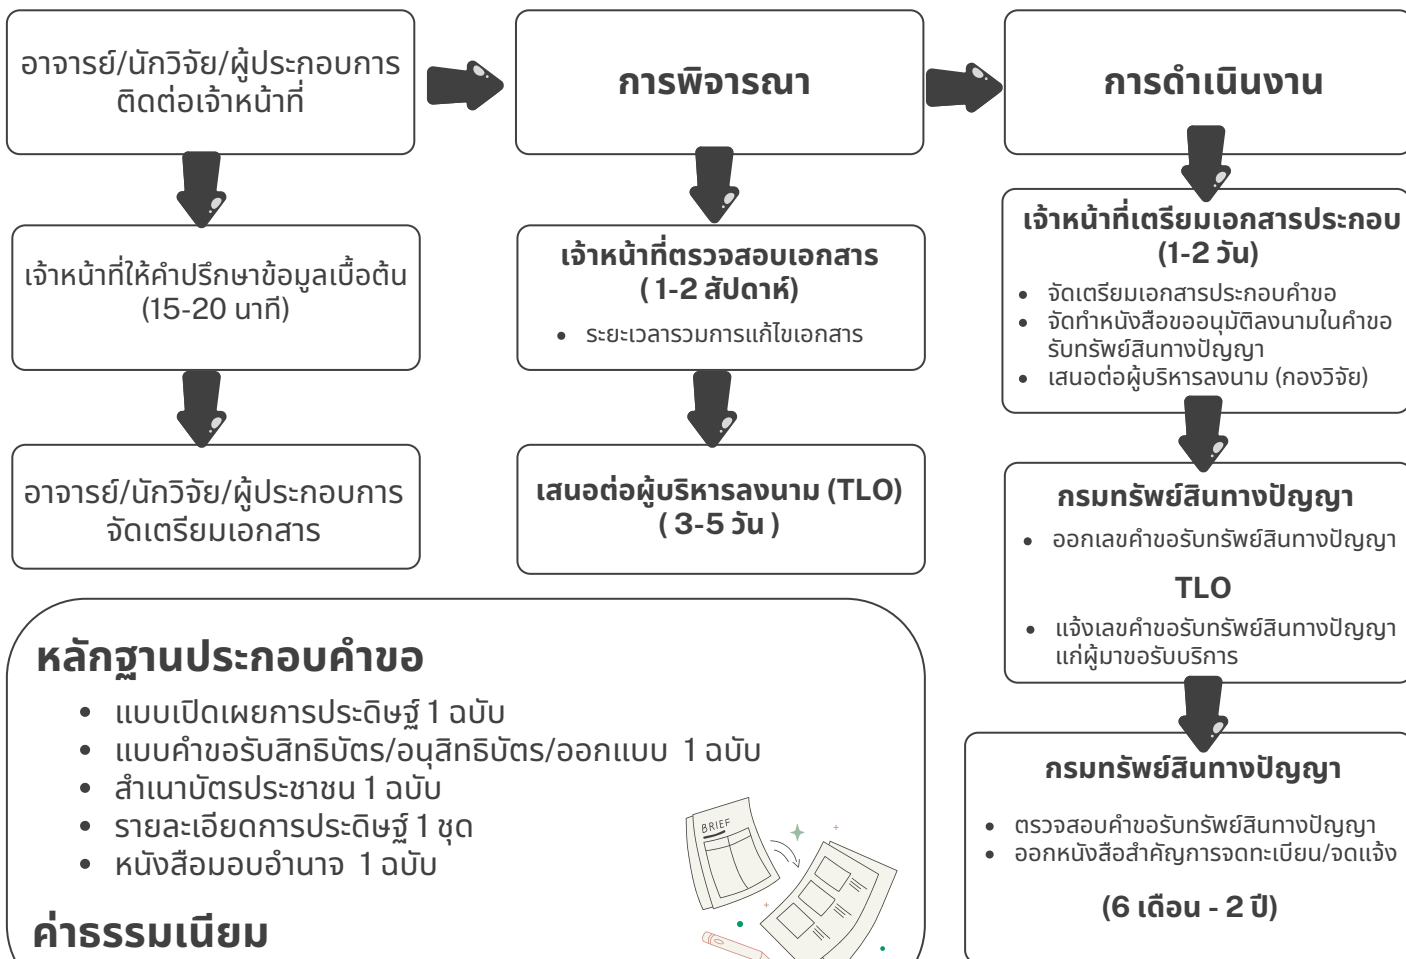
อาจารย์/นักวิจัย/ผู้ประกอบการ ติดต่อเจ้าหน้าที่

เจ้าหน้าที่ให้คำปรึกษาข้อมูลเบื้องต้น (15-20 นาที)

อาจารย์/นักวิจัย/ผู้ประกอบการ จัดเตรียมเอกสาร

การพิจารณา

เจ้าหน้าที่ตรวจสอบเอกสาร ( 1-2 สัปดาห์)

- ระยะเวลารวมการแก้ไขเอกสาร

เสนอต่อผู้บริหารลงนาม (TLO) ( 3-5 วัน )

การดำเนินงาน

เจ้าหน้าที่เตรียมเอกสารประกอบ (1-2 วัน)

- จัดเตรียมเอกสารประกอบคำขอ
- จัดทำหนังสือขออนุมัติลงนามในคำขอรับทรัพย์สินทางปัญญา
- เสนอต่อผู้บริหารลงนาม (กองวิจัย)

กรมทรัพย์สินทางปัญญา

- ออกเลขคำขอรับทรัพย์สินทางปัญญา

TLO

- แจ้งเลขคำขอรับทรัพย์สินทางปัญญาแก่ผู้มาขอรับบริการ

กรมทรัพย์สินทางปัญญา

- ตรวจสอบคำขอรับทรัพย์สินทางปัญญา
- ออกหนังสือสำคัญการจดทะเบียน/จดแจ้ง

(6 เดือน - 2 ปี)

หลักฐานประกอบคำขอ

- แบบเปิดเผยการประดิษฐ์ 1 ฉบับ
- แบบคำขอรับสิทธิบัตร/อนุสิทธิบัตร/ออกแบบ 1 ฉบับ
- สำเนาบัตรประชาชน 1 ฉบับ
- รายละเอียดการประดิษฐ์ 1 ชุด
- หนังสือมอบอำนาจ 1 ฉบับ

BRIEF

ค่าธรรมเนียม